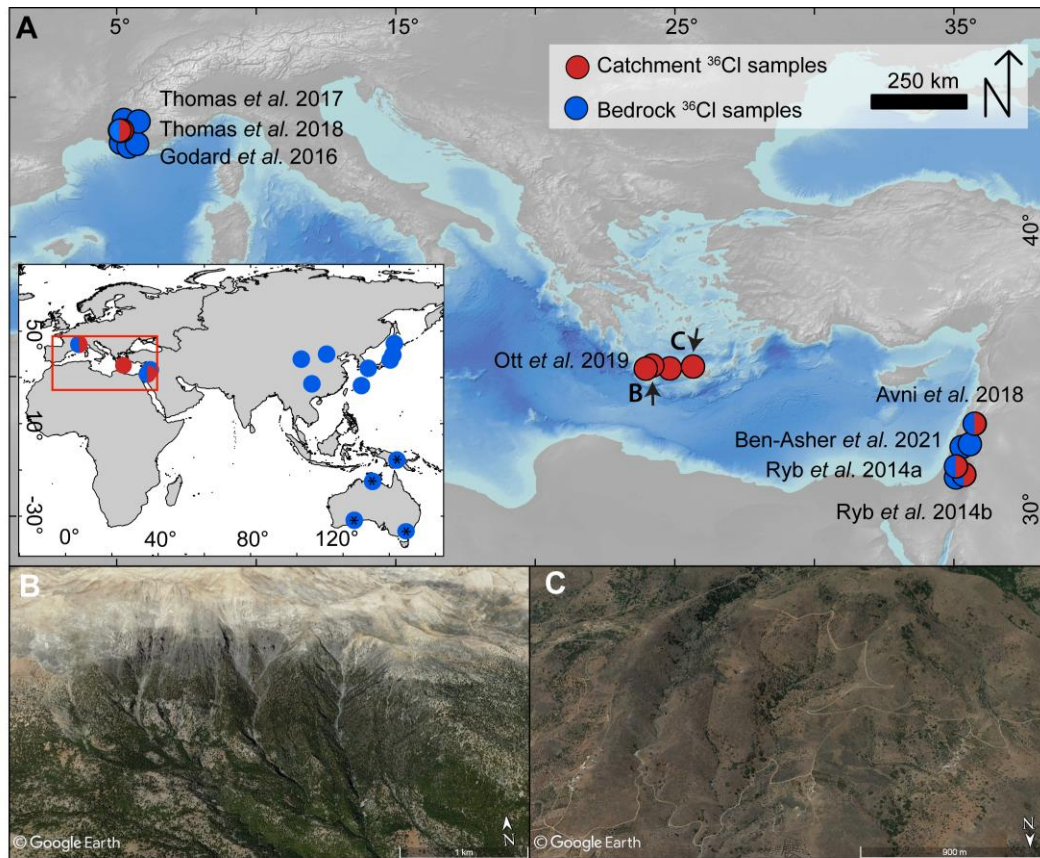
A
5°
15°
25°
35°
Catchment $^{36}$Cl samples
Bedrock $^{36}$Cl samples
250 km
N
Thomas *et al.* 2017
Thomas *et al.* 2018
Godard *et al.* 2016
40°
50°
10°
-30°
0°
40°
80°
120°
Ott *et al.* 2019
C
B
Avni *et al.* 2018
Ben-Asher *et al.* 2021
Ryb *et al.* 2014a
Ryb *et al.* 2014b
30°
B
© Google Earth
N
1 km
C
© Google Earth
N
900 m